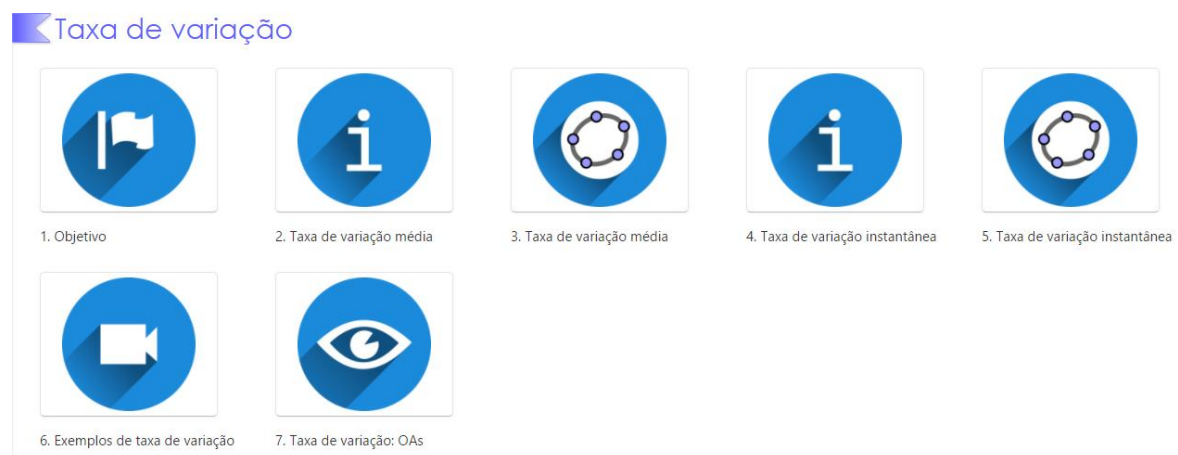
Taxa de variação

1. Objetivo

2. Taxa de variação média

3. Taxa de variação média

4. Taxa de variação instantânea

5. Taxa de variação instantânea

6. Exemplos de taxa de variação

7. Taxa de variação: OAs